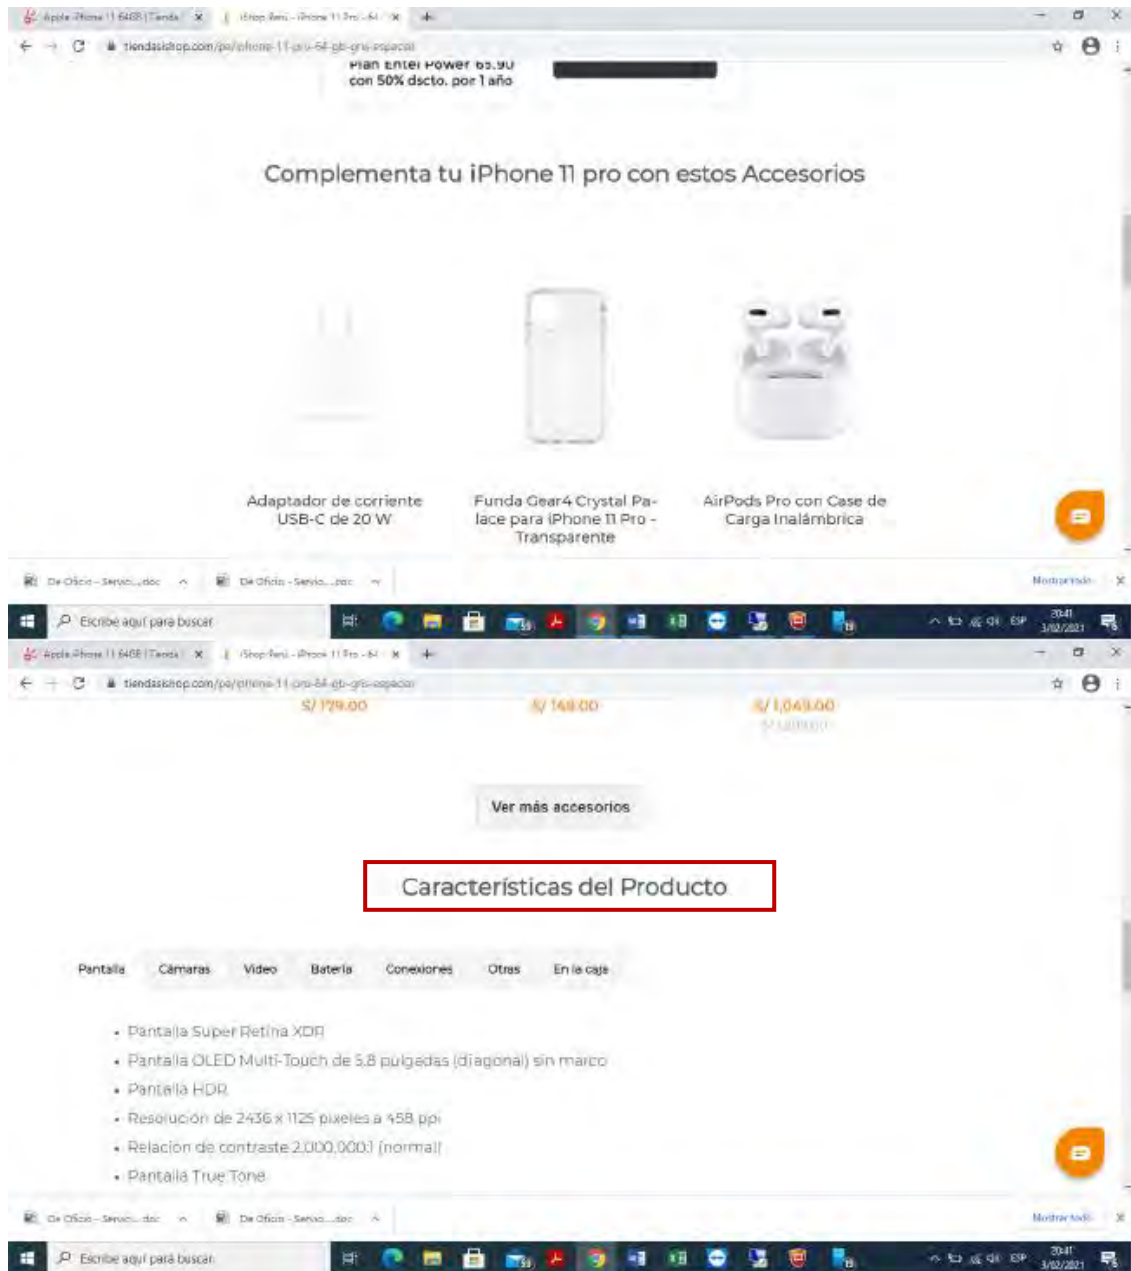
Apple iPhone 11 64GB | Tienda | iShop Perú - iPhone 11 Pro - 64

tiendasishop.com/pe/iphone-11-pro-64-gb-gris-espacial

Plan Entel Power 65.90 con 50% dscto. por 1 año

Complementa tu iPhone 11 pro con estos Accesorios

Adaptador de corriente USB-C de 20 W

Funda Gear4 Crystal Palace para iPhone 11 Pro - Transparente

AirPods Pro con Case de Carga Inalámbrica

De Oficio - Servicio....doc

De Oficio - Servicio....doc

Mostrar todo

Escribe aquí para buscar

ESP 20:41 3/02/2021

Apple iPhone 11 64GB | Tienda | iShop Perú - iPhone 11 Pro - 64

tiendasishop.com/pe/iphone-11-pro-64-gb-gris-espacial

S/ 179.00

S/ 149.00

S/ 1,049.00

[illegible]

Ver más accesorios

Características del Producto

Pantalla Cámaras Video Batería Conexiones Otras En la caja

• Pantalla Super Retina XDR
• Pantalla OLED Multi-Touch de 5,8 pulgadas (diagonal) sin marco
• Pantalla HDR
• Resolución de 2436 x 1125 píxeles a 458 ppi
• Relación de contraste 2.000.000:1 (normal)
• Pantalla True Tone

De Oficio - Servicio....doc

De Oficio - Servicio....doc

Mostrar todo

Escribe aquí para buscar

ESP 20:41 3/02/2021